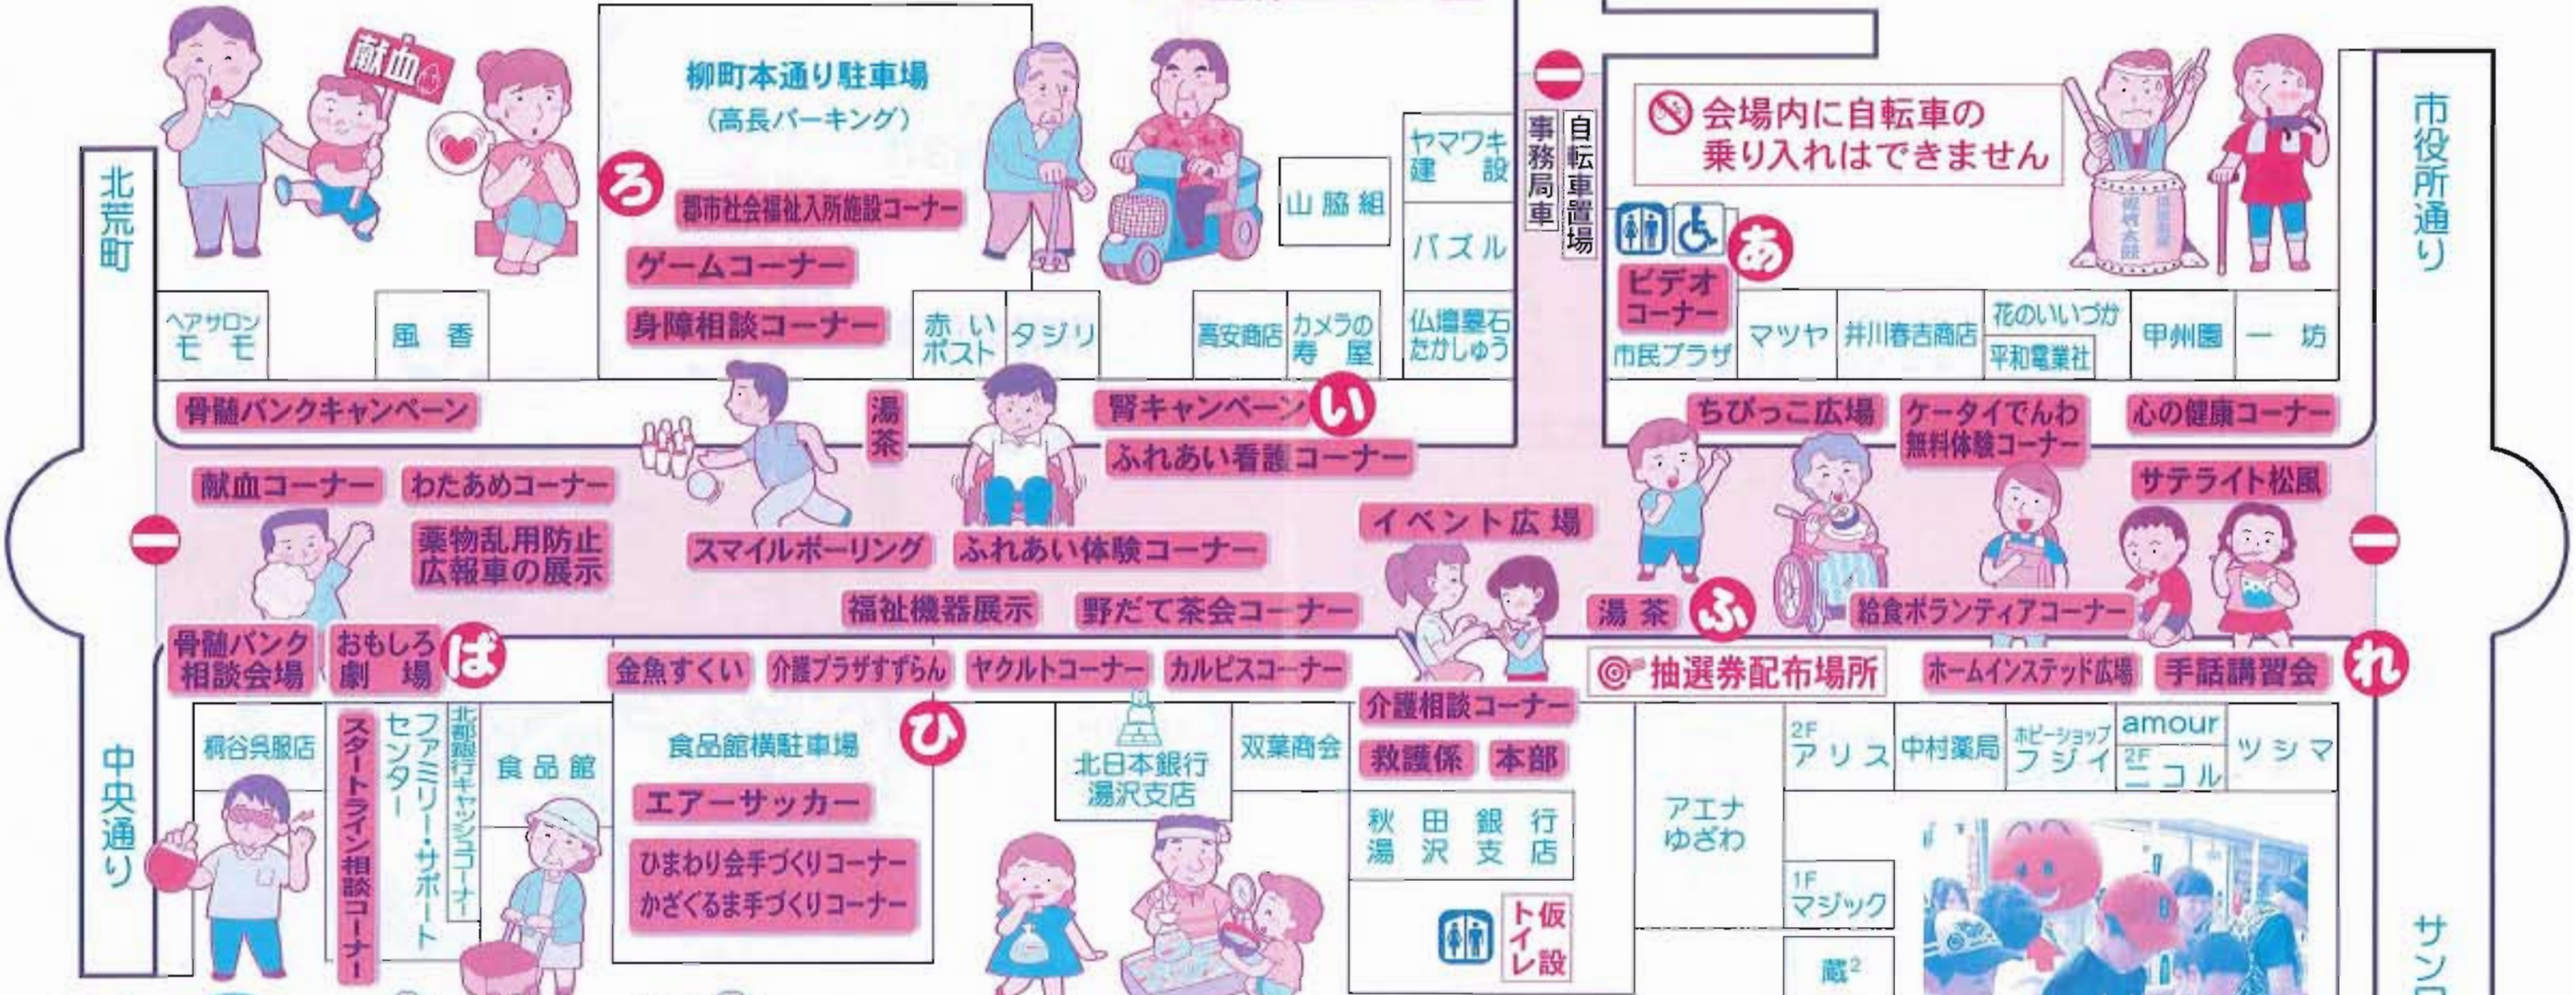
献血

柳町本通り駐車場
（高長パーキング）

ろ
都市社会福祉入所施設コーナー
ゲームコーナー
身障相談コーナー

会場内に自転車の乗り入れはできません

事務局車
自転車置場

ヤマワキ建設
山脇組
パズル

あ
ビデオコーナー
市民プラザ

北荒町

市役所通り

ヘアサロン モモ
風香
赤いポスト
タジリ
高安商店
カメラの寿屋
仏壇墓石 たかしゅう
マツヤ
井川春吉商店
花のいいづか
平和電業社
甲州園
一坊

骨髄バンクキャンペーン
湯茶
腎キャンペーン
い
ふれあい看護コーナー
ちびっこ広場
ケータイでんわ無料体験コーナー
心の健康コーナー

献血コーナー
わたあめコーナー
薬物乱用防止広報車の展示
スマイルボーリング
ふれあい体験コーナー
イベント広場
サテライト松風
福祉機器展示
野だて茶会コーナー
湯茶
ふ
給食ボランティアコーナー

骨髄バンク相談会場
おもしろ劇場
ば
金魚すくい
介護プラザすずらん
ヤクルトコーナー
カルピスコーナー
抽選券配布場所
ホームインステッド広場
手話講習会
れ

介護相談コーナー
救護係
本部

中央通り

桐谷呉服店
スタートライン相談コーナー
ファミリー・サポートセンター
北都銀行キャッシュコーナー
食品館
ひ
食品館横駐車場
エアーサッカー
ひまわり会手づくりコーナー
かざぐるま手づくりコーナー
北日本銀行湯沢支店
双葉商会
秋田銀行湯沢支店
仮設トイレ
アエナゆざわ
2F アリス
中村薬局
ホビーショップ フジイ
amour
2F ニコル
ツシマ
1F マジック
蔵$^2$

サンロ